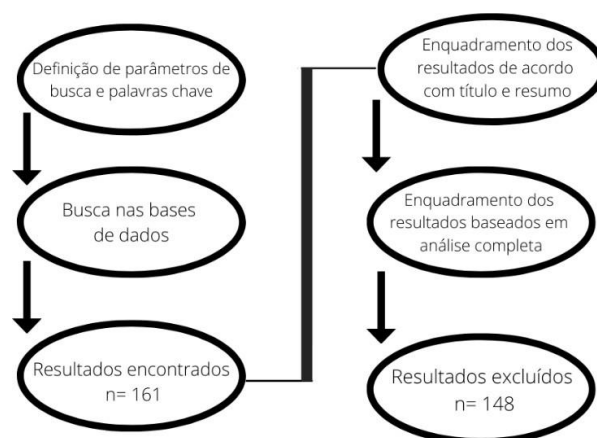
Definição de parâmetros de busca e palavras chave

Busca nas bases de dados

Resultados encontrados n= 161

Enquadramento dos resultados de acordo com título e resumo

Enquadramento dos resultados baseados em análise completa

Resultados excluídos n= 148